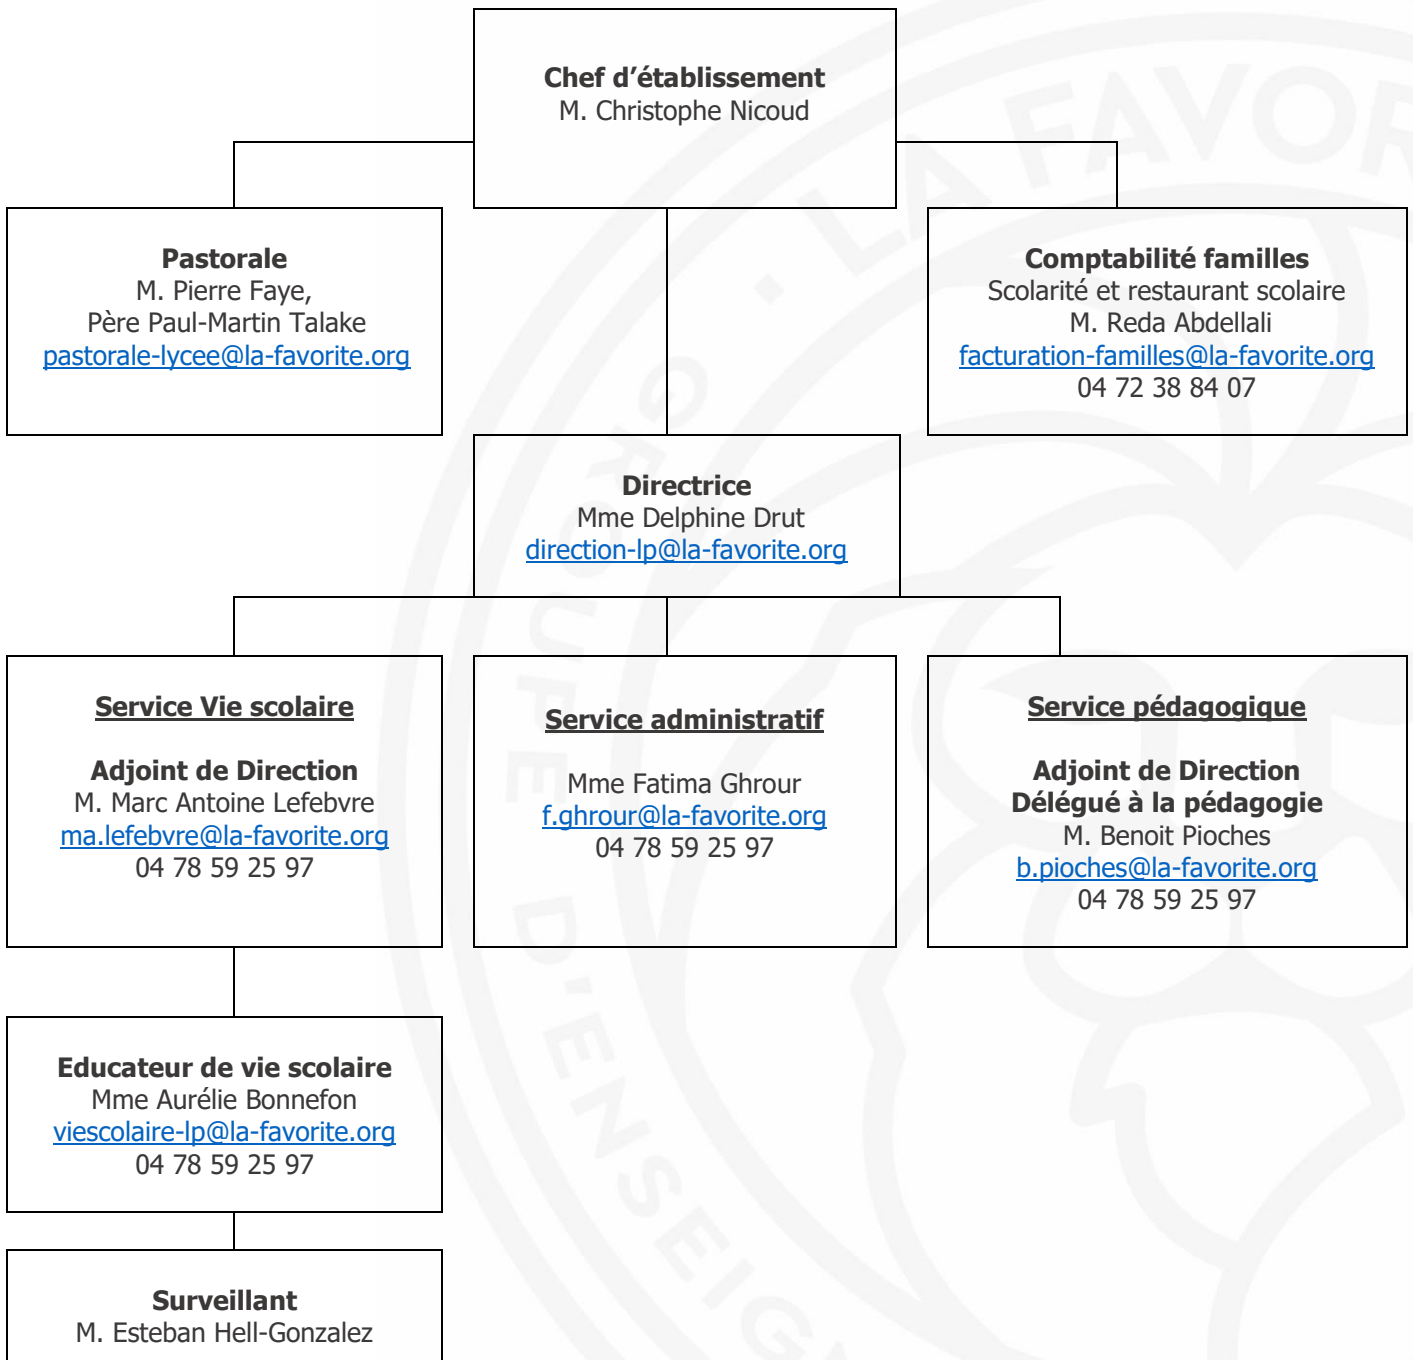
**Chef d’établissement**
M. Christophe Nicoud

**Pastorale**
M. Pierre Faye,
Père Paul-Martin Talake
pastorale-lycee@la-favorite.org

**Comptabilité familles**
Scolarité et restaurant scolaire
M. Reda Abdellali
facturation-familles@la-favorite.org
04 72 38 84 07

**Directrice**
Mme Delphine Drut
direction-lp@la-favorite.org

**Service Vie scolaire**

**Adjoint de Direction**
M. Marc Antoine Lefebvre
ma.lefebvre@la-favorite.org
04 78 59 25 97

**Service administratif**

Mme Fatima Ghrour
f.ghrour@la-favorite.org
04 78 59 25 97

**Service pédagogique**

**Adjoint de Direction**
**Délégué à la pédagogie**
M. Benoit Pioches
b.pioches@la-favorite.org
04 78 59 25 97

**Educateur de vie scolaire**
Mme Aurélie Bonnefon
viescolaire-lp@la-favorite.org
04 78 59 25 97

**Surveillant**
M. Esteban Hell-Gonzalez

LA FAVORITE
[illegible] D'ENSEIG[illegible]